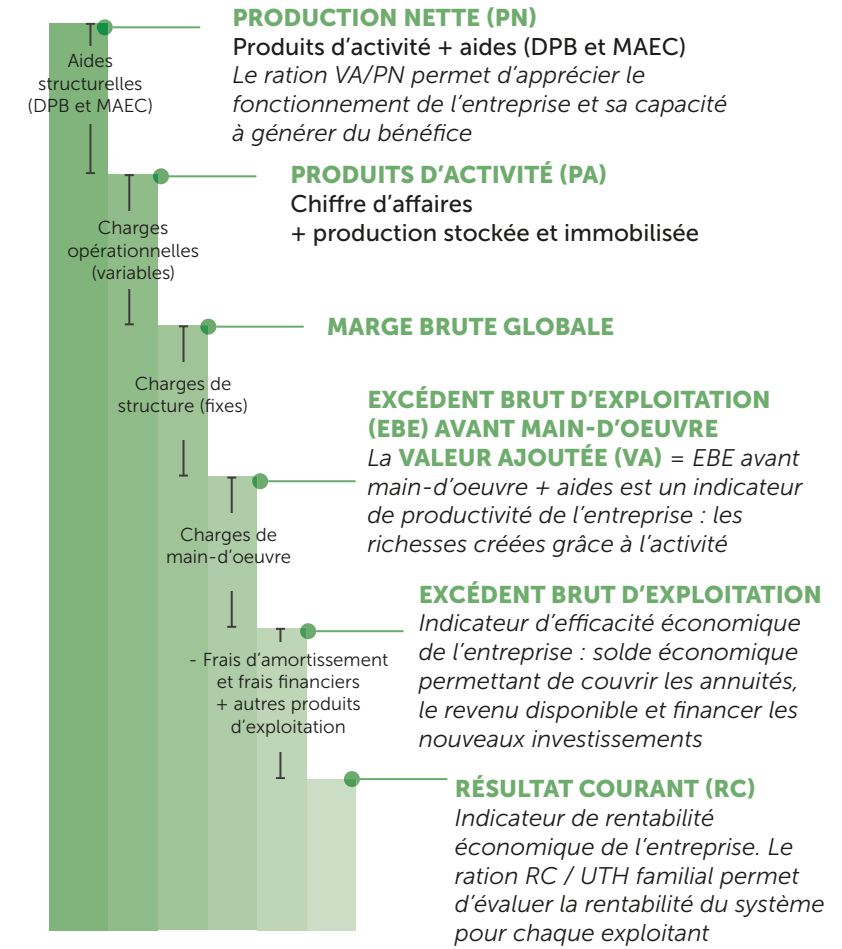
Aides structurelles (DPB et MAEC)

PRODUCTION NETTE (PN)
Produits d'activité + aides (DPB et MAEC)
Le ration VA/PN permet d'apprécier le fonctionnement de l'entreprise et sa capacité à générer du bénéfice

Charges opérationnelles (variables)

PRODUITS D'ACTIVITÉ (PA)
Chiffre d'affaires
+ production stockée et immobilisée

Charges de structure (fixes)

MARGE BRUTE GLOBALE

EXCÉDENT BRUT D'EXPLOITATION (EBE) AVANT MAIN-D'OEUVRE
La VALEUR AJOUTÉE (VA) = EBE avant main-d'oeuvre + aides est un indicateur de productivité de l'entreprise : les richesses créées grâce à l'activité

Charges de main-d'oeuvre

EXCÉDENT BRUT D'EXPLOITATION
Indicateur d'efficacité économique de l'entreprise : solde économique permettant de couvrir les annuités, le revenu disponible et financer les nouveaux investissements

- Frais d'amortissement et frais financiers + autres produits d'exploitation

RÉSULTAT COURANT (RC)
Indicateur de rentabilité économique de l'entreprise. Le ration RC / UTH familial permet d'évaluer la rentabilité du système pour chaque exploitant